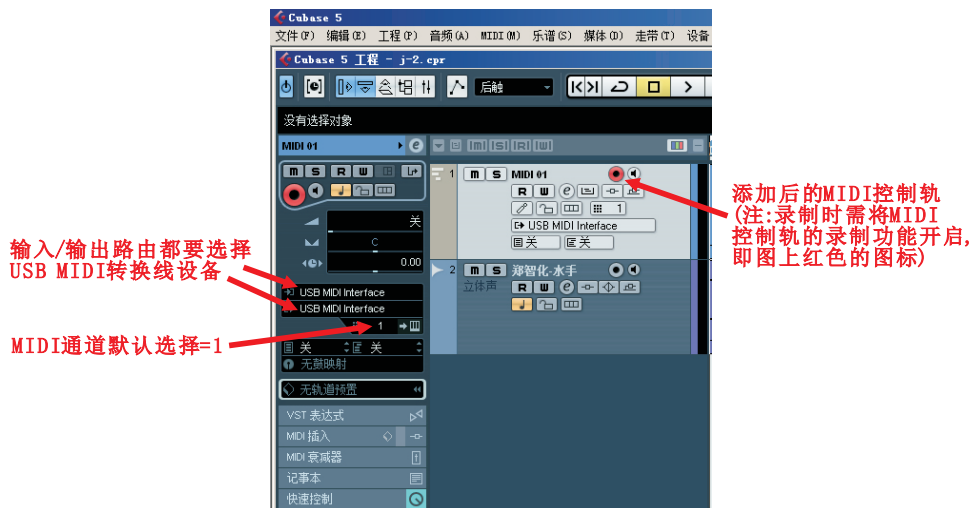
Cubase 5
文件(F) 编辑(E) 工程(P) 音频(A) MIDI(M) 乐谱(S) 媒体(D) 走带(T) 设备
Cubase 5 工程 - j-2.cpr
后触
没有选择对象
MIDI 01
m s R W
关
C
0.00
USB MIDI Interface
USB MIDI Interface
1
关 关
无鼓映射
无轨道预置
VST 表达式
MIDI 插入
MIDI 衰减器
记事本
快速控制
1 m s MIDI 01
R W
1
USB MIDI Interface
关 关
2 m s 郑智化-水手
立体声
R W
输入/输出路由都要选择USB MIDI转换线设备
MIDI通道默认选择=1
添加后的MIDI控制轨
(注:录制时需将MIDI控制轨的录制功能开启,即图上红色的图标)